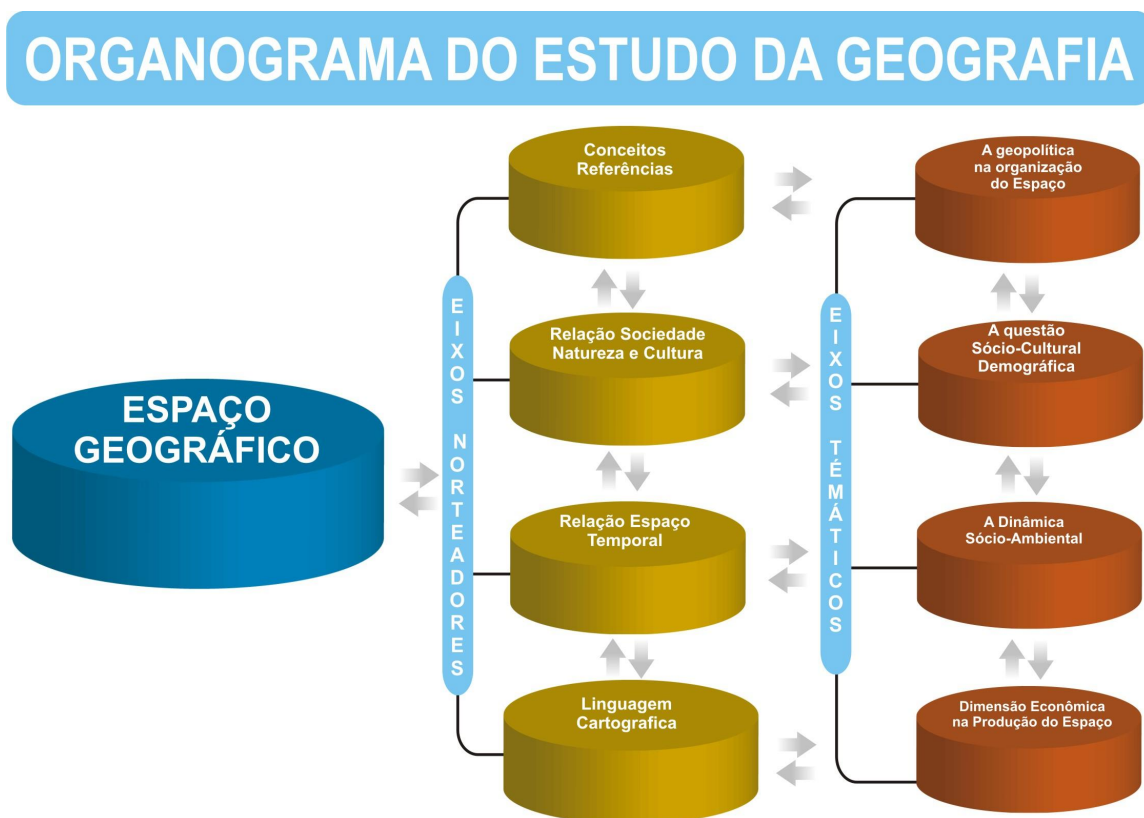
ORGANOGRAMA DO ESTUDO DA GEOGRAFIA

ESPAÇO GEOGRÁFICO

EIXOS NORTEADORES

Conceitos Referências

Relação Sociedade Natureza e Cultura

Relação Espaço Temporal

Linguagem Cartografica

EIXOS TÉMÁTICOS

A geopolítica na organização do Espaço

A questão Sócio-Cultural Demográfica

A Dinâmica Sócio-Ambiental

Dimensão Econômica na Produção do Espaço